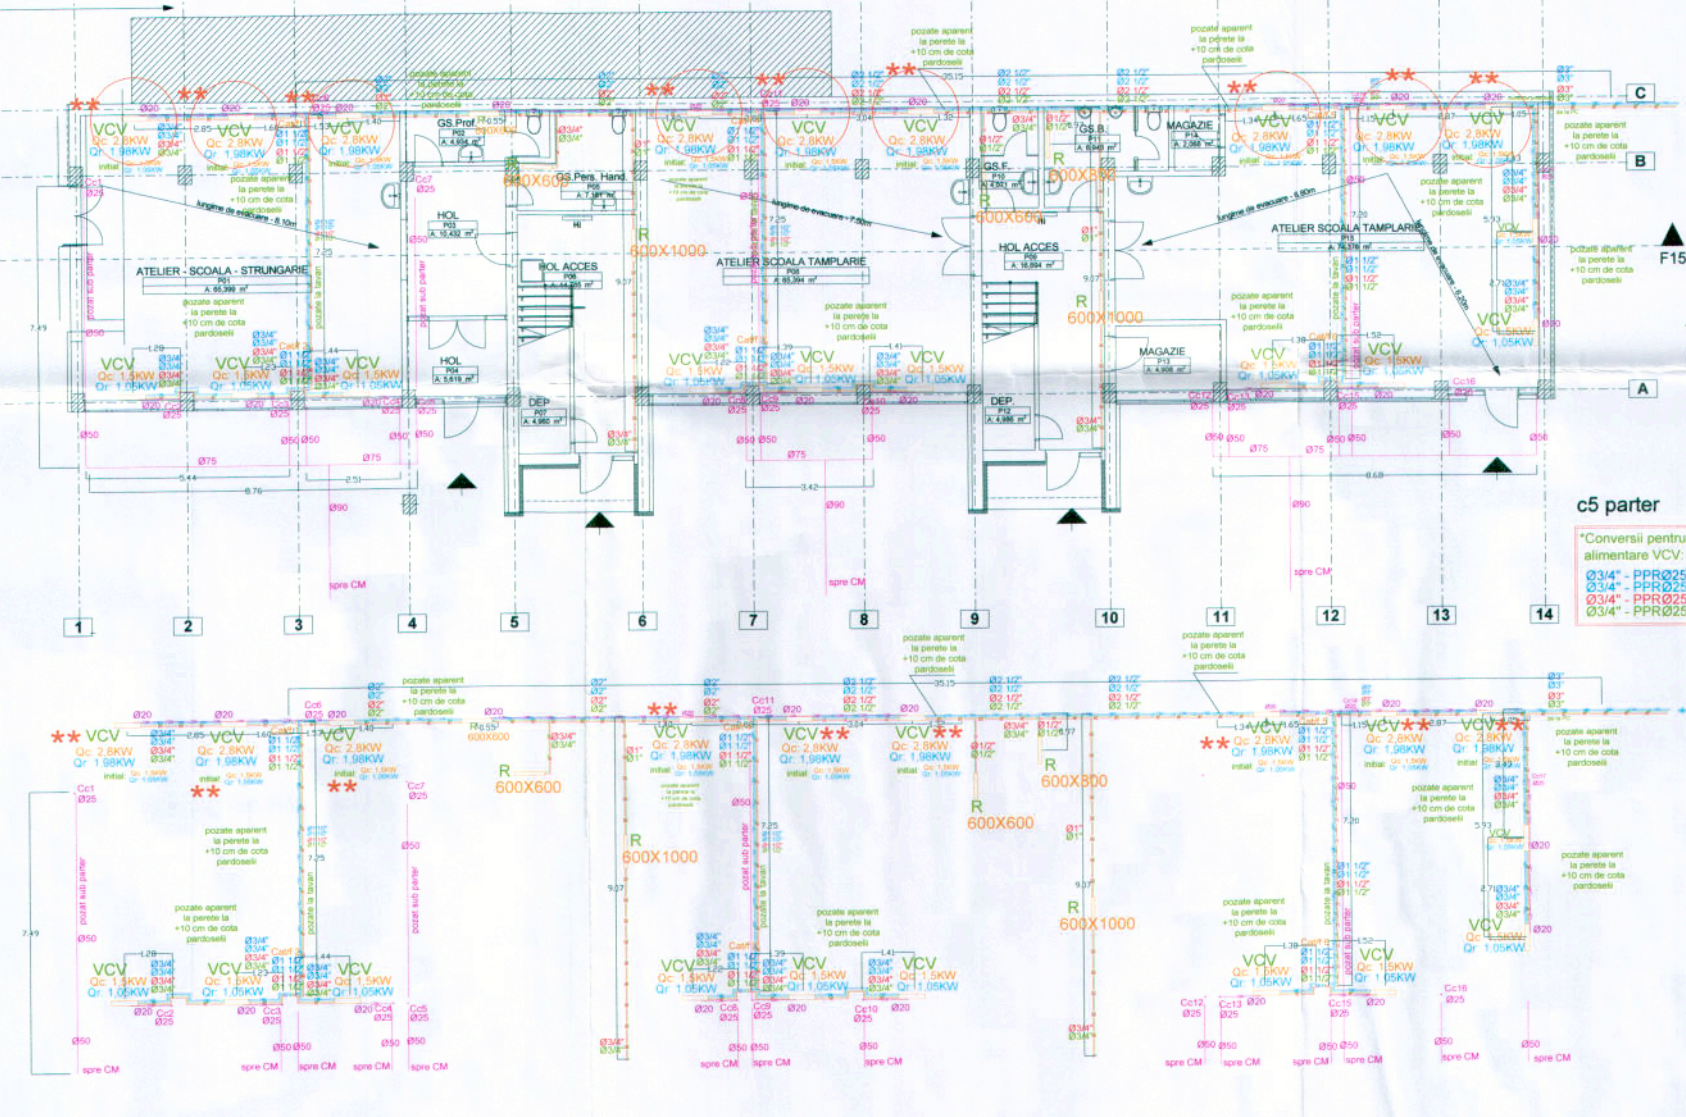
pozate aparent la perete la +10 cm de cota pardoseli

pozate aparent la perete la +10 cm de cota pardoseli

pozate aparent la perete la +10 cm de cota pardoseli

C

B

A

F15

VCV
Qc 2,8KW
Qr 1,98KW

VCV
Qc 2,8KW
Qr 1,98KW

VCV
Qc 2,8KW
Qr 1,98KW

GS.Prof.
P02

GS.Pers. Hand.
P05

600X600

HOL
P03

HOL ACCES
P06

ATELIER - SCOALA - STRUNGARIE
P01
A: 65,399 m²

pozate aparent la perete la +10 cm de cota pardoseli

HOL
P04

DEP.
P07

R
600X1000

ATELIER SCOALA TAMPLARIE
P08
A: 65,394 m²

pozate aparent la perete la +10 cm de cota pardoseli

VCV
Qc 2,8KW
Qr 1,98KW

VCV
Qc 2,8KW
Qr 1,98KW

VCV
Qc 2,8KW
Qr 1,98KW

GS.F.
P10

GS.B.
P11

MAGAZIE
P14

R
600X800

R
600X600

HOL ACCES
P09
A: 16,694 m²

R
600X1000

MAGAZIE
P13

DEP.
P12

VCV
Qc 2,8KW
Qr 1,98KW

VCV
Qc 2,8KW
Qr 1,98KW

VCV
Qc 2,8KW
Qr 1,98KW

ATELIER SCOALA TAMPLARIE
P15

pozate aparent la perete la +10 cm de cota pardoseli

VCV
Qc 1,5KW
Qr 1,05KW

lungime de evacuare - 8,10m

lungime de evacuare - 7,50m

lungime de evacuare - 6,90m

pozat sub parter

pozat la tavan

Ø50 Ø75 Ø90

spre CM

1 2 3 4 5 6 7 8 9 10 11 12 13 14

c5 parter

*Conversii pentru alimentare VCV:
Ø3/4" - PPRØ25
Ø3/4" - PPRØ25
Ø3/4" - PPRØ25
Ø3/4" - PPRØ25

pozate aparent la perete la +10 cm de cota pardoseli

35.15

VCV
Qc 2,8KW
Qr 1,98KW

R
600X600

R
600X1000

R
600X800

R
600X600

R
600X1000

VCV
Qc 1,5KW
Qr 1,05KW

pozate aparent la perete la +10 cm de cota pardoseli

Cc1 Ø25 Cc2 Cc3 Cc4 Cc5 Cc6 Cc7 Cc8 Cc9 Cc10 Cc11 Cc12 Cc13 Cc15 Cc16

Ø20 Ø25 Ø50

spre CM